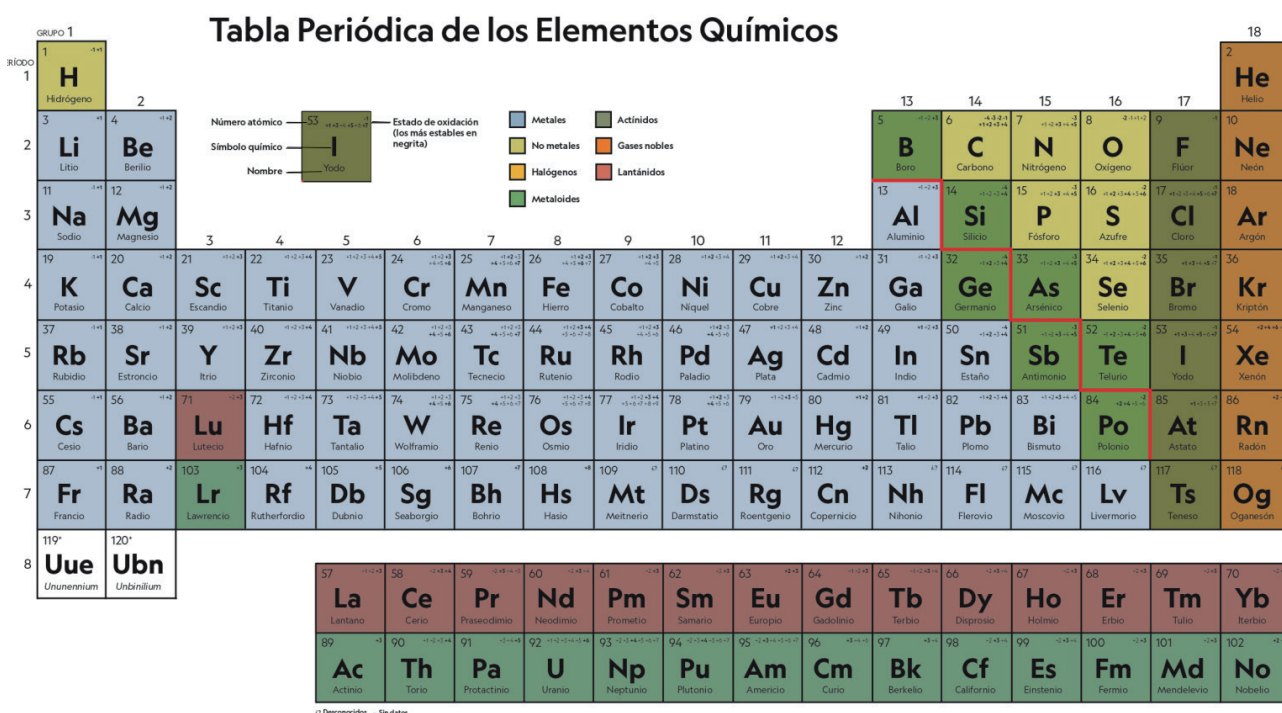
GRUPO 1

Tabla Periódica de los Elementos Químicos

18

PERÍODO

1
1 H Hidrógeno
2 He Helio

2 13 14 15 16 17

Número atómico — 53 — Estado de oxidación (los más estables en negrita)
Símbolo químico — I
Nombre — Yodo

Metales
No metales
Halógenos
Metaloides
Actínidos
Gases nobles
Lantánidos

2
3 Li Litio
4 Be Berilio
5 B Boro
6 C Carbono
7 N Nitrógeno
8 O Oxígeno
9 F Flúor
10 Ne Neón

3
11 Na Sodio
12 Mg Magnesio
3 4 5 6 7 8 9 10 11 12
13 Al Aluminio
14 Si Silicio
15 P Fósforo
16 S Azufre
17 Cl Cloro
18 Ar Argón

4
19 K Potasio
20 Ca Calcio
21 Sc Escandio
22 Ti Titanio
23 V Vanadio
24 Cr Cromo
25 Mn Manganeso
26 Fe Hierro
27 Co Cobalto
28 Ni Níquel
29 Cu Cobre
30 Zn Zinc
31 Ga Galio
32 Ge Germanio
33 As Arsénico
34 Se Selenio
35 Br Bromo
36 Kr Kriptón

5
37 Rb Rubidio
38 Sr Estroncio
39 Y Itrio
40 Zr Zirconio
41 Nb Niobio
42 Mo Molibdeno
43 Tc Tecnecio
44 Ru Rutenio
45 Rh Rodio
46 Pd Paladio
47 Ag Plata
48 Cd Cadmio
49 In Indio
50 Sn Estaño
51 Sb Antimonio
52 Te Telurio
53 I Yodo
54 Xe Xenón

6
55 Cs Cesio
56 Ba Bario
71 Lu Lutecio
72 Hf Hafnio
73 Ta Tantalio
74 W Wolframio
75 Re Renio
76 Os Osmio
77 Ir Iridio
78 Pt Platino
79 Au Oro
80 Hg Mercurio
81 Tl Talio
82 Pb Plomo
83 Bi Bismuto
84 Po Polonio
85 At Astato
86 Rn Radón

7
87 Fr Francio
88 Ra Radio
103 Lr Lawrencio
104 Rf Rutherfordio
105 Db Dubnio
106 Sg Seaborgio
107 Bh Bohrio
108 Hs Hasio
109 Mt Meitnerio
110 Ds Darmstatio
111 Rg Roentgenio
112 Cn Copernicio
113 Nh Nihonio
114 Fl Flerovio
115 Mc Moscovio
116 Lv Livermorio
117 Ts Teneso
118 Og Oganesón

8
119* Uue Ununennium
120* Ubn Unbinilium

57 La Lantano
58 Ce Cerio
59 Pr Praseodimio
60 Nd Neodimio
61 Pm Prometio
62 Sm Samario
63 Eu Europio
64 Gd Gadolinio
65 Tb Terbio
66 Dy Disprosio
67 Ho Holmio
68 Er Erbio
69 Tm Tulio
70 Yb Iterbio

89 Ac Actinio
90 Th Torio
91 Pa Protactinio
92 U Uranio
93 Np Neptunio
94 Pu Plutonio
95 Am Americio
96 Cm Curio
97 Bk Berkelio
98 Cf Californio
99 Es Einstenio
100 Fm Fermio
101 Md Mendelevio
102 No Nobelio

Desconocidos — Sin datos